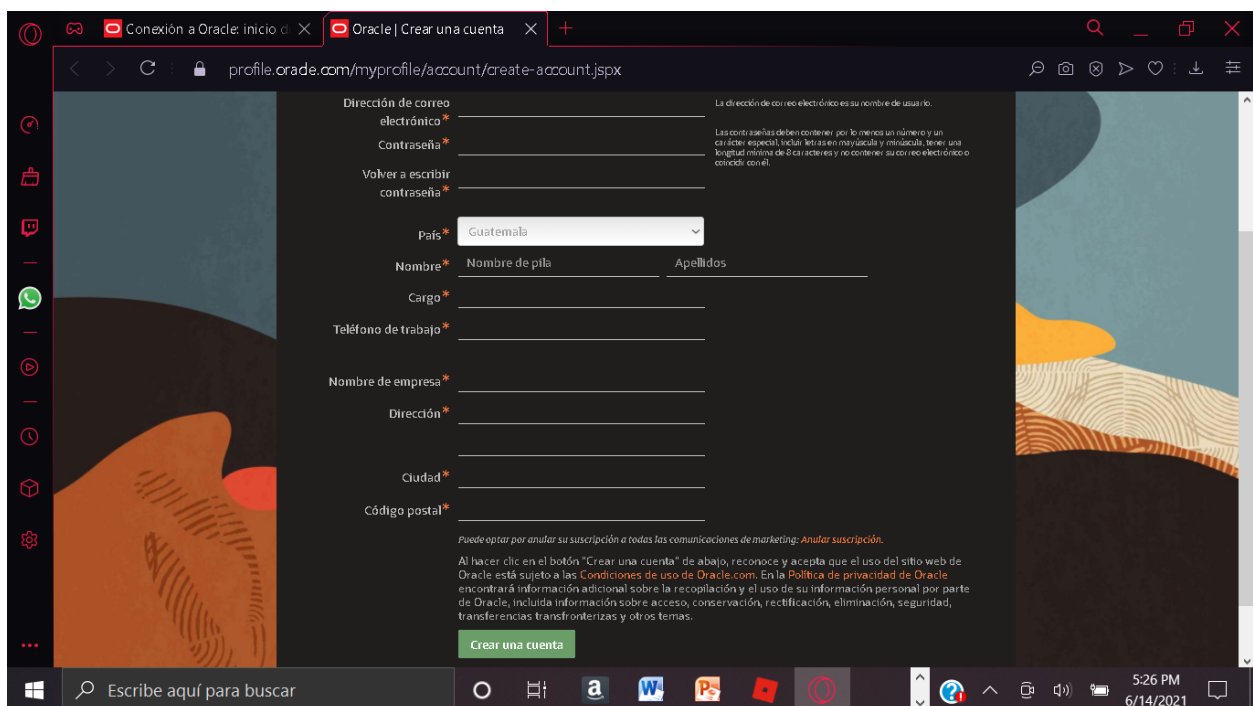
Conexión a Oracle: inicio d
Oracle | Crear una cuenta
profile.oracle.com/myprofile/account/create-account.jspx

Dirección de correo electrónico*
La dirección de correo electrónico es su nombre de usuario.
Contraseña*
Las contraseñas deben contener por lo menos un número y un carácter especial, incluir letras en mayúscula y minúscula, tener una longitud mínima de 8 caracteres y no contener su correo electrónico o coincidir con él.
Volver a escribir contraseña*
País* Guatemala
Nombre* Nombre de pila Apellidos
Cargo*
Teléfono de trabajo*
Nombre de empresa*
Dirección*
Ciudad*
Código postal*

Puede optar por anular su suscripción a todas las comunicaciones de marketing: Anular suscripción.

Al hacer clic en el botón "Crear una cuenta" de abajo, reconoce y acepta que el uso del sitio web de Oracle está sujeto a las Condiciones de uso de Oracle.com. En la Política de privacidad de Oracle encontrará información adicional sobre la recopilación y el uso de su información personal por parte de Oracle, incluida información sobre acceso, conservación, rectificación, eliminación, seguridad, transferencias transfronterizas y otros temas.

Crear una cuenta

Escribe aquí para buscar
5:26 PM
6/14/2021